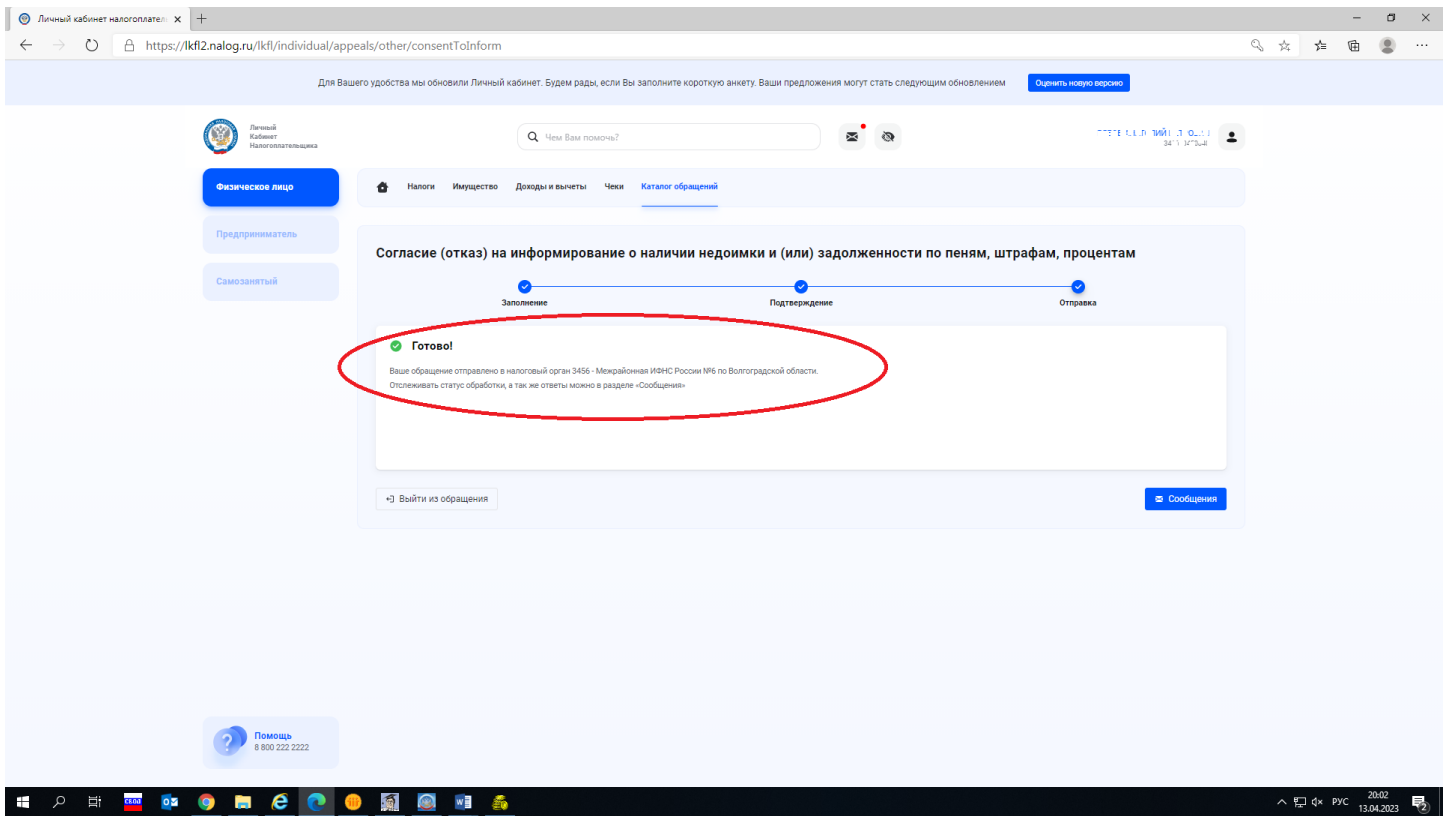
Личный кабинет налогоплател ×

https://lkfl2.nalog.ru/lkfl/individual/appeals/other/consentToInform

Для Вашего удобства мы обновили Личный кабинет. Будем рады, если Вы заполните короткую анкету. Ваши предложения могут стать следующим обновлением

Оценить новую версию

Личный Кабинет Налогоплательщика

Чем Вам помочь?

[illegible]
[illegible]

Физическое лицо

Предприниматель

Самозанятый

Налоги Имущество Доходы и вычеты Чеки Каталог обращений

Согласие (отказ) на информирование о наличии недоимки и (или) задолженности по пеням, штрафам, процентам

Заполнение Подтверждение Отправка

Готово!

Ваше обращение отправлено в налоговый орган 3456 - Межрайонная ИФНС России №6 по Волгоградской области.
Отслеживать статус обработки, а так же ответы можно в разделе «Сообщения»

Выйти из обращения

Сообщения

Помощь
8 800 222 2222

РУС 20:02 13.04.2023